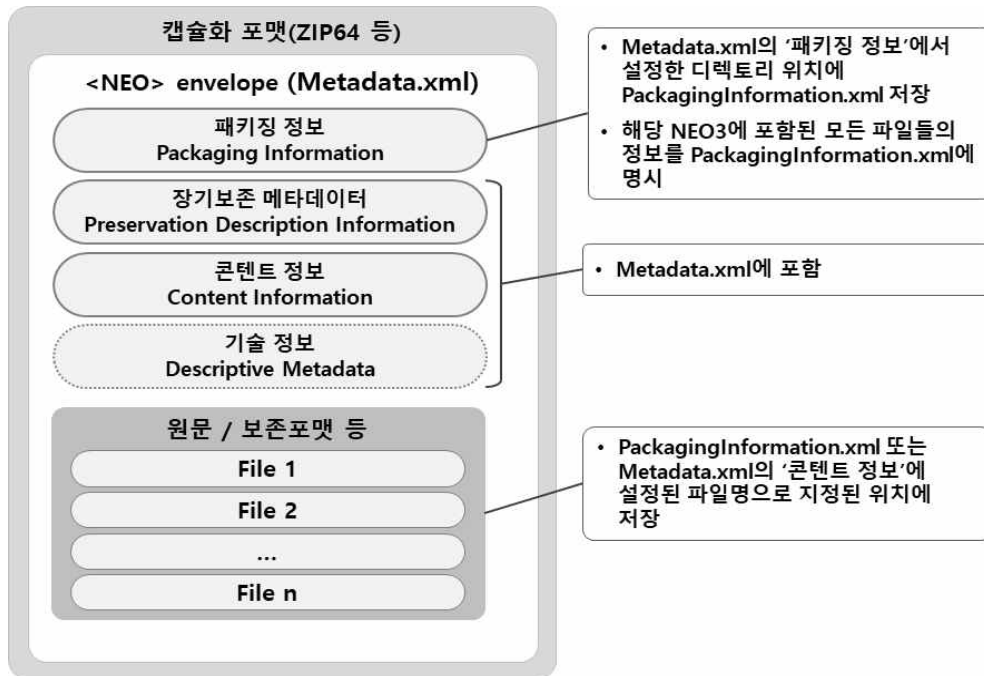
캡슐화 포맷(ZIP64 등)

<NEO> envelope (Metadata.xml)

패키징 정보
Packaging Information

장기보존 메타데이터
Preservation Description Information

콘텐트 정보
Content Information

기술 정보
Descriptive Metadata

원문 / 보존포맷 등

File 1

File 2

...

File n

• Metadata.xml의 '패키징 정보'에서 설정한 디렉토리 위치에 PackagingInformation.xml 저장

• 해당 NEO3에 포함된 모든 파일들의 정보를 PackagingInformation.xml에 명시

• Metadata.xml에 포함

• PackagingInformation.xml 또는 Metadata.xml의 '콘텐트 정보'에 설정된 파일명으로 지정된 위치에 저장